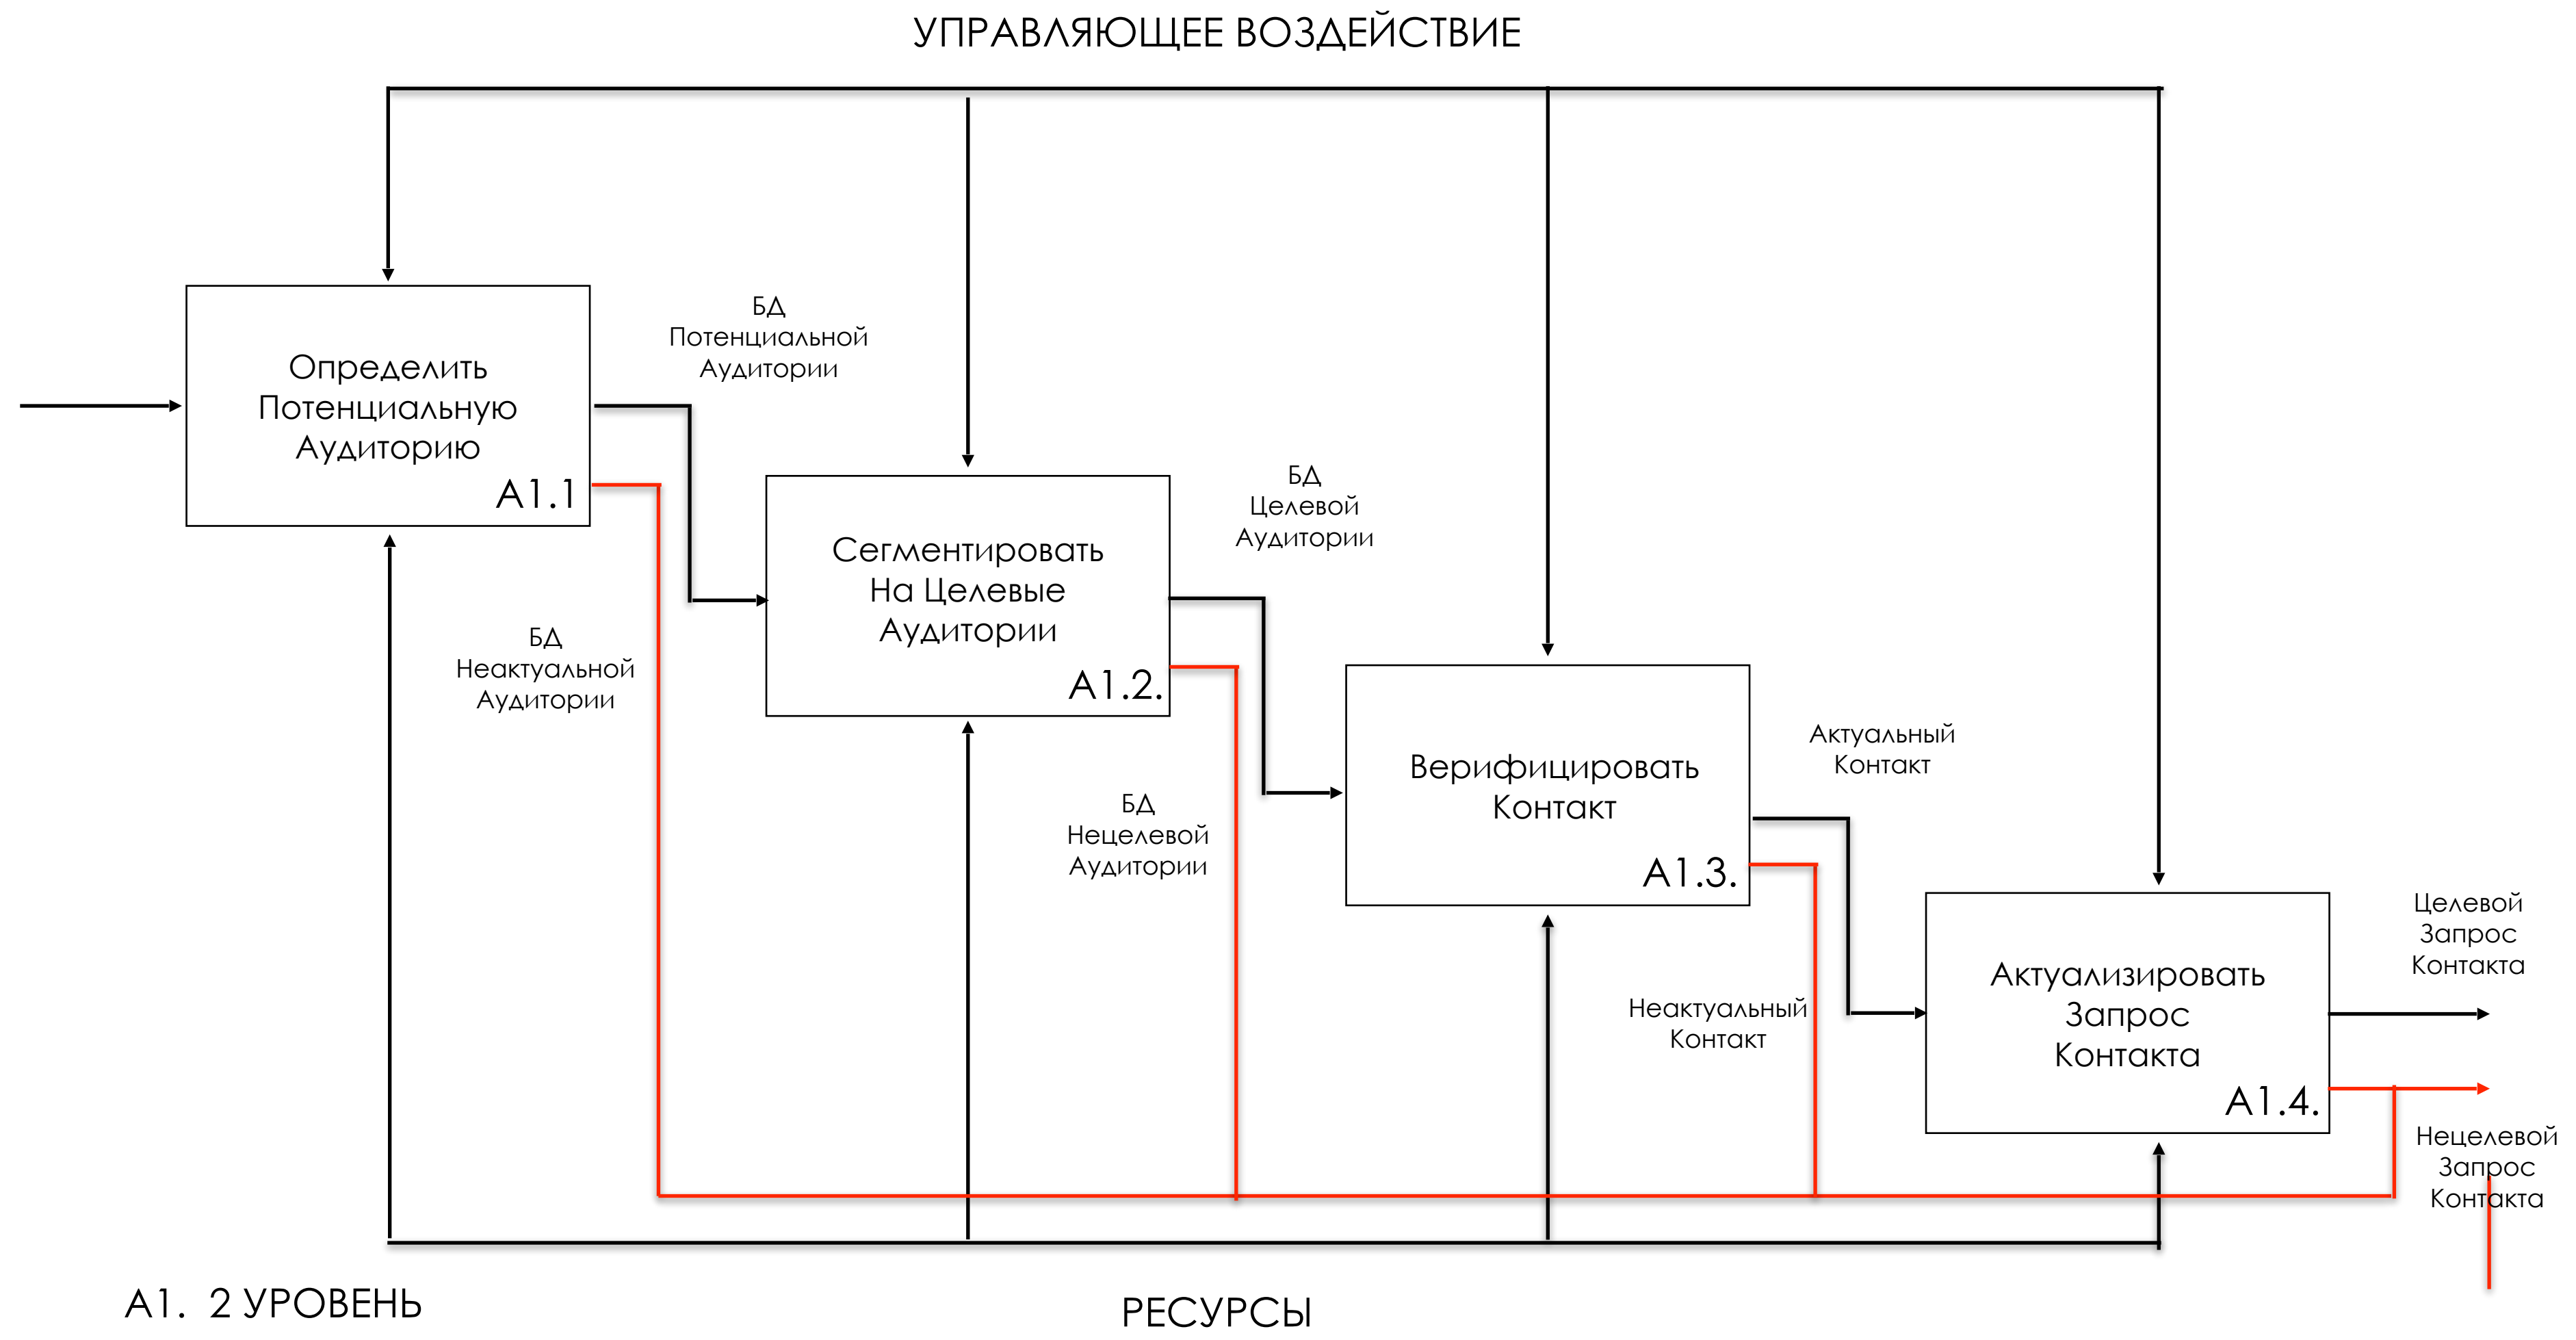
УПРАВЛЯЮЩЕЕ ВОЗДЕЙСТВИЕ

Определить Потенциальную Аудиторию
A1.1

БД Потенциальной Аудитории

Сегментировать На Целевые Аудитории
A1.2.

БД Целевой Аудитории

БД Неактуальной Аудитории

БД Нецелевой Аудитории

Верифицировать Контакт
A1.3.

Актуальный Контакт

Неактуальный Контакт

Актуализировать Запрос Контакта
A1.4.

Целевой Запрос Контакта

Нецелевой Запрос Контакта

A1. 2 УРОВЕНЬ

РЕСУРСЫ